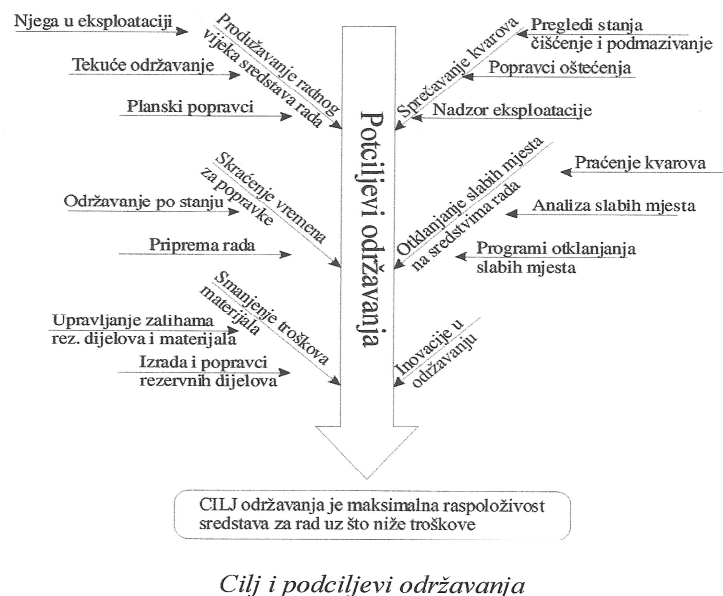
Njega u eksploatacniji

Produžavanje radnog vijeka sredstava rada

Tekuće održavanje

Planski popravci

Pregledi stanja
čišćenje i podmazivanje

Sprečavanje kvarova

Popravci oštećenja

Nadzor eksploatacije

Potciljevi održavanja

Skraćenje vremena za popravke

Održavanje po stanju

Priprema rada

Otklanjanje slabih mjesta na sredstvima rada

Praćenje kvarova

Analiza slabih mjesta

Programi otklanjanja slabih mjesta

Smanjenje troškova materijala

Upravljanje zalihama rez. dijelova i materijala

Izrada i popravci rezervnih dijelova

Inovacije u održavanju

CILJ održavanja je maksimalna raspoloživost sredstava za rad uz što niže troškove

Cilj i podciljevi održavanja